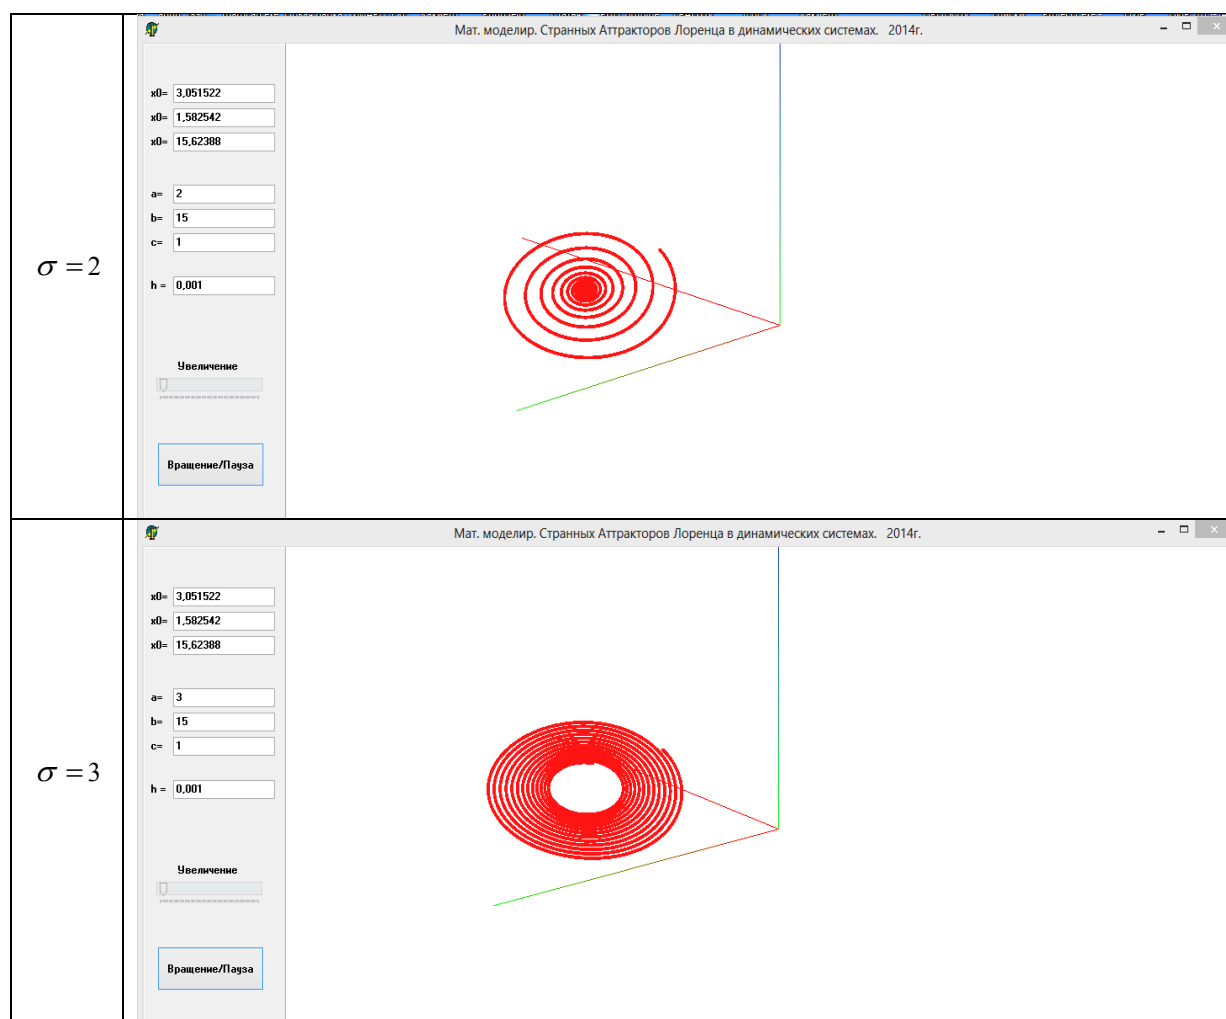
| $\sigma = 2$ | Мат. моделир. Странных Аттракторов Лоренца в динамических системах. 2014г.<br>x0= 3,051522<br>x0= 1,582542<br>x0= 15,62388<br>a= 2<br>b= 15<br>c= 1<br>h = 0,001<br>Увеличение<br>Вращение/Пауза |
|---|---|
| $\sigma = 3$ | Мат. моделир. Странных Аттракторов Лоренца в динамических системах. 2014г.<br>x0= 3,051522<br>x0= 1,582542<br>x0= 15,62388<br>a= 3<br>b= 15<br>c= 1<br>h = 0,001<br>Увеличение<br>Вращение/Пауза |